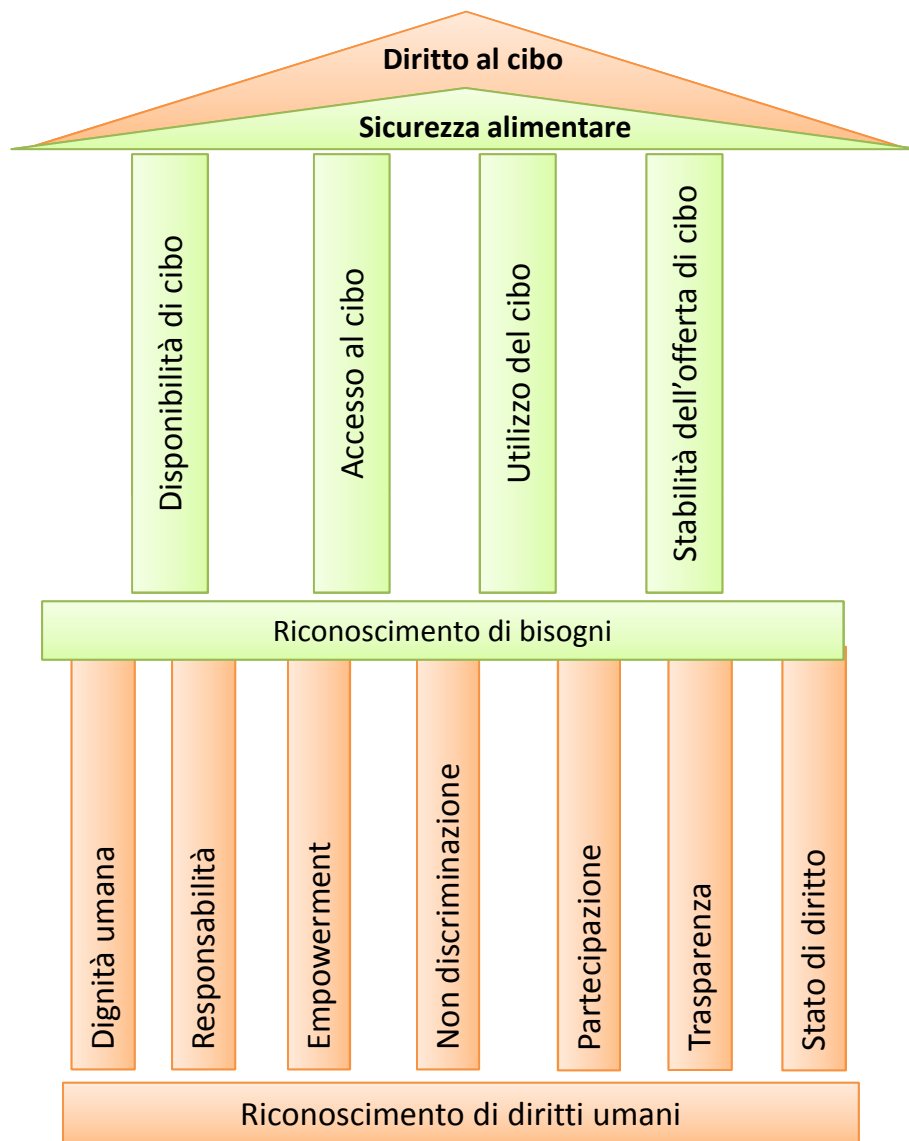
Diritto al cibo

Sicurezza alimentare

Disponibilità di cibo

Accesso al cibo

Utilizzo del cibo

Stabilità dell'offerta di cibo

Riconoscimento di bisogni

Dignità umana

Responsabilità

Empowerment

Non discriminazione

Partecipazione

Trasparenza

Stato di diritto

Riconoscimento di diritti umani